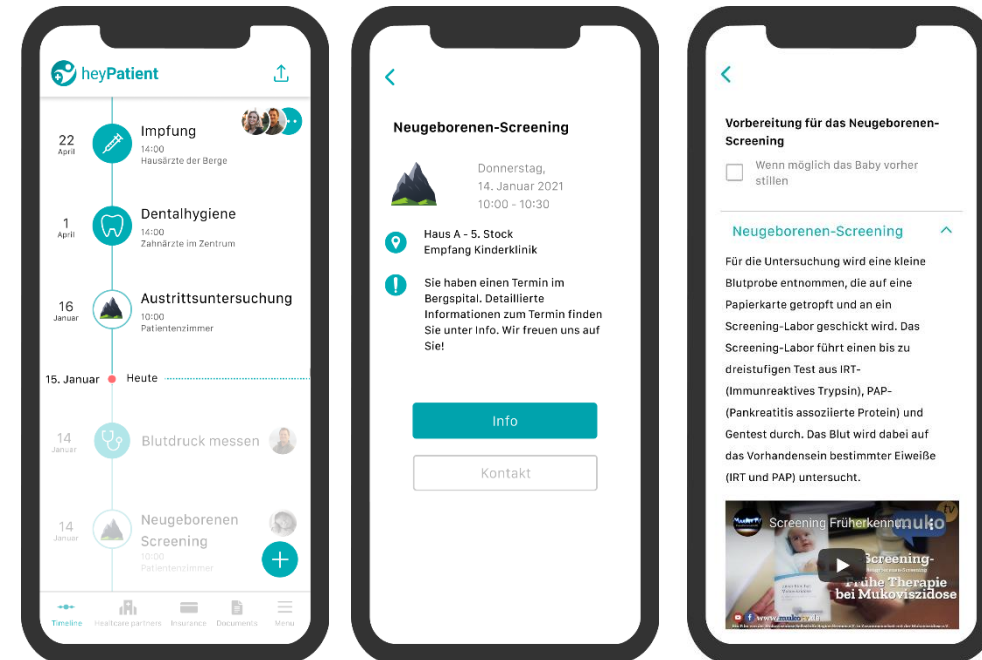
heyPatient

22
April
Impfung
14:00
Hausärzte der Berge

1
April
Dentalhygiene
14:00
Zahnärzte im Zentrum

16
Januar
Austrittsuntersuchung
10:00
Patientenzimmer

15. Januar
Heute

14
Januar
Blutdruck messen

14
Januar
Neugeborenen Screening
10:00
Patientenzimmer

Timeline
Healthcare partners
Insurance
Documents
Menu

Neugeborenen-Screening

Donnerstag,
14. Januar 2021
10:00 - 10:30

Haus A - 5. Stock
Empfang Kinderklinik

Sie haben einen Termin im Bergspital. Detaillierte Informationen zum Termin finden Sie unter Info. Wir freuen uns auf Sie!

Info

Kontakt

Vorbereitung für das Neugeborenen-Screening

Wenn möglich das Baby vorher stillen

Neugeborenen-Screening

Für die Untersuchung wird eine kleine Blutprobe entnommen, die auf eine Papierkarte getropft und an ein Screening-Labor geschickt wird. Das Screening-Labor führt einen bis zu dreistufigen Test aus IRT-(Immunreaktives Trypsin), PAP-(Pankreatitis assoziierte Protein) und Gentest durch. Das Blut wird dabei auf das Vorhandensein bestimmter Eiweiße (IRT und PAP) untersucht.

Screening Früherkenn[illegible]
muko tv
Screening-
Frühe Therapie
bei Mukoviszidose
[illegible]